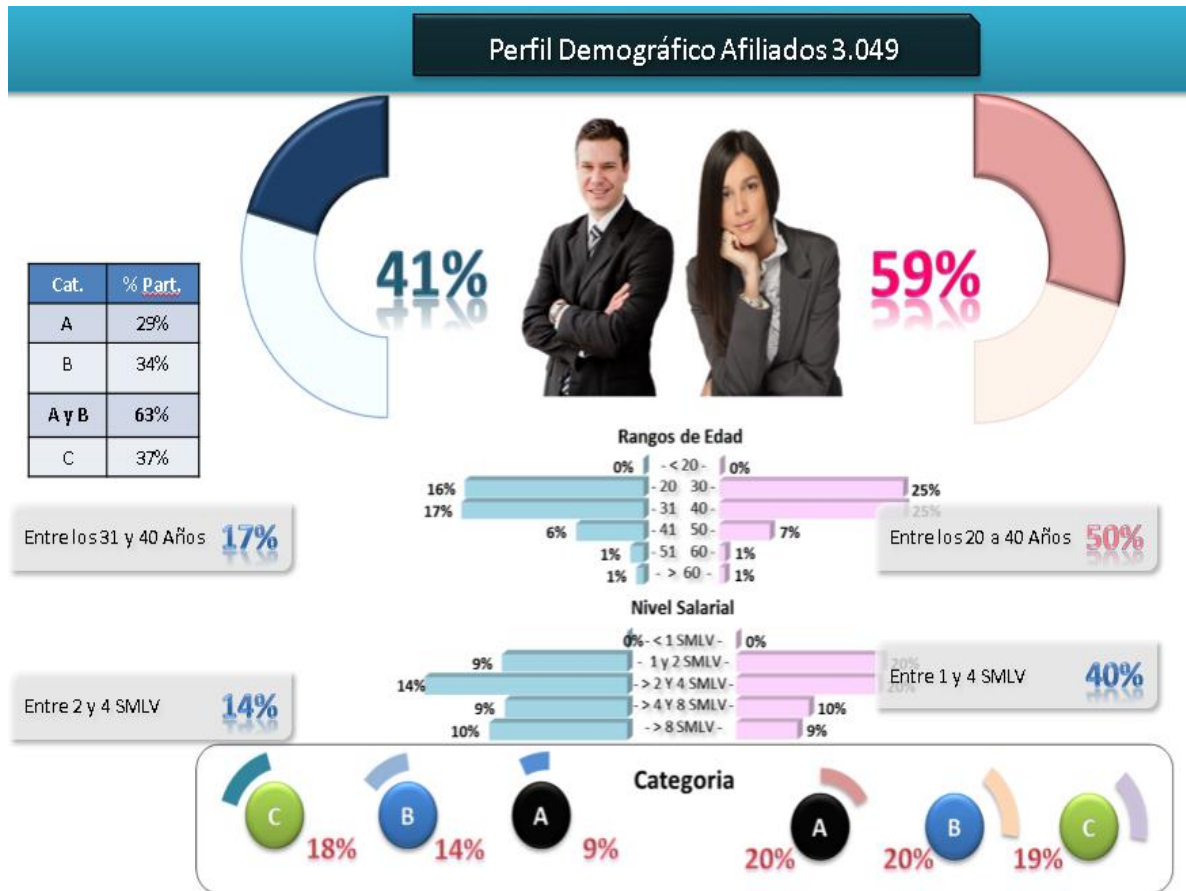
Perfil Demográfico Afiliados 3.049

41%

59%

| Cat. | % Part. |
|---|---|
| A | 29% |
| B | 34% |
| A y B | 63% |
| C | 37% |

Rangos de Edad

0% - < 20 - 0%
16% - 20 30 - 25%
17% - 31 40 - 25%
6% - 41 50 - 7%
1% - 51 60 - 1%
1% - > 60 - 1%

Entre los 31 y 40 Años 17%

Entre los 20 a 40 Años 50%

Nivel Salarial

0% - < 1 SMLV - 0%
9% - 1 y 2 SMLV - 20%
14% - > 2 Y 4 SMLV - 20%
9% - > 4 Y 8 SMLV - 10%
10% - > 8 SMLV - 9%

Entre 1 y 4 SMLV 40%

Entre 2 y 4 SMLV 14%

Categoria

C 18%
B 14%
A 9%
A 20%
B 20%
C 19%